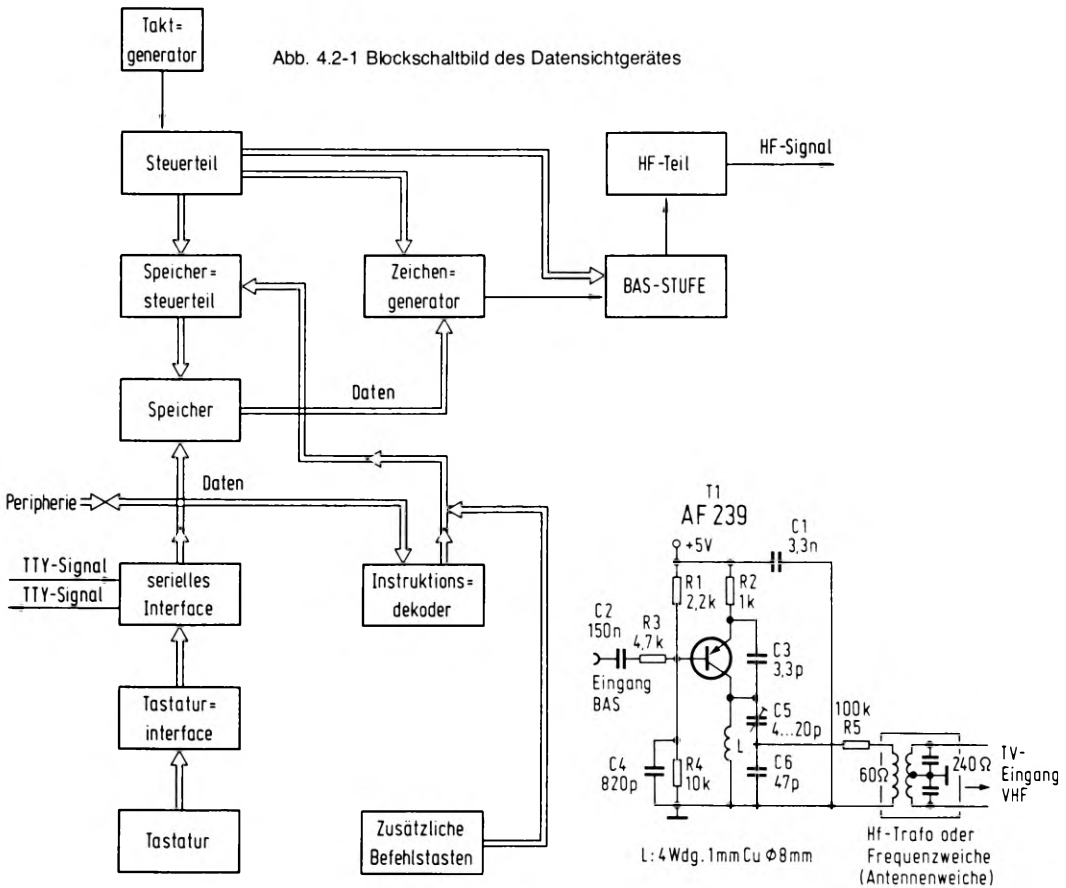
Takt=
generator

Abb. 4.2-1 Blockschaltbild des Datensichtgerätes

Steuerteil

HF-Teil

HF-Signal

Speicher=
steuerteil

Zeichen=
generator

BAS-STUFE

Daten

Speicher

Daten

Peripherie

TTY-Signal

TTY-Signal

serielles
Interface

Instruktions=
dekoder

Tastatur=
interface

Tastatur

Zusätzliche
Befehlstasten

T1
AF 239

+5V

C1
3,3n

R1
2,2k

R2
1k

C2
150n

R3
4,7k

Eingang
BAS

C3
3,3p

C5
4...20p

L

100k
R5

C4
820p

R4
10k

C6
47p

60Ω

240Ω

TV-
Eingang
VHF

L: 4 Wdg. 1mm Cu Φ8mm

Hf-Trafo oder
Frequenzweiche
(Antennenweiche)